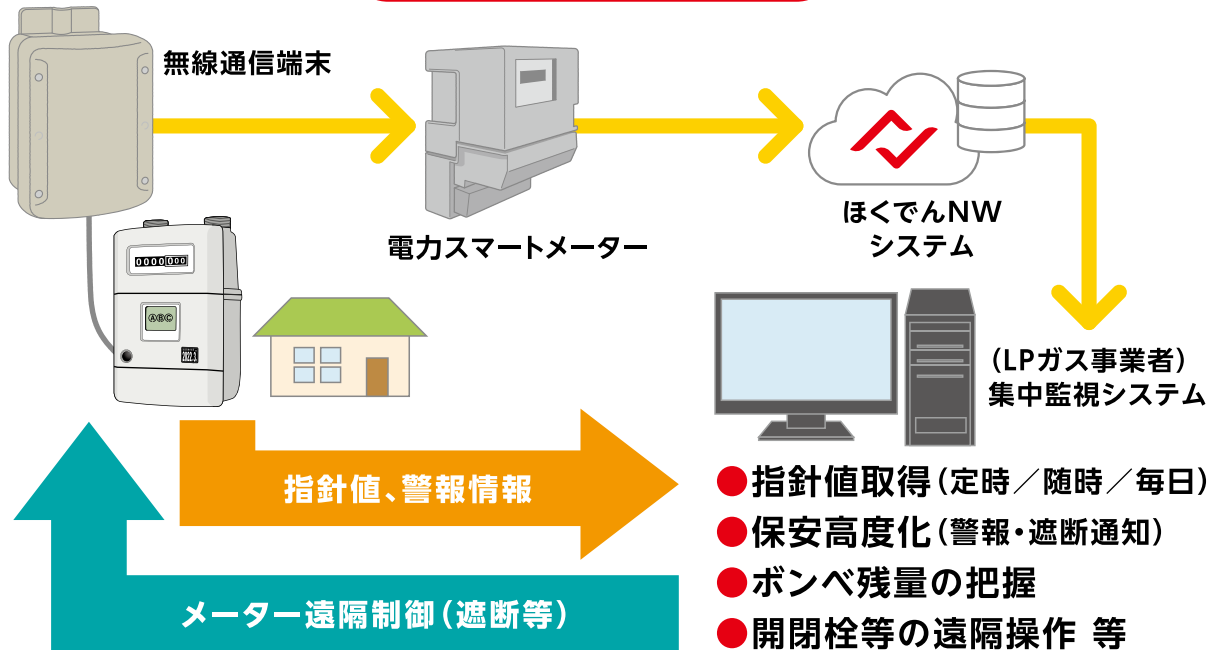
無線通信端末

電力スマートメーター

ほくでんNW
システム

0000000

ABC

2022.3

（LPガス事業者）
集中監視システム

指針値、警報情報

メーター遠隔制御（遮断等）

●指針値取得（定時／随時／毎日）
●保安高度化（警報・遮断通知）
●ボンベ残量の把握
●開閉栓等の遠隔操作 等